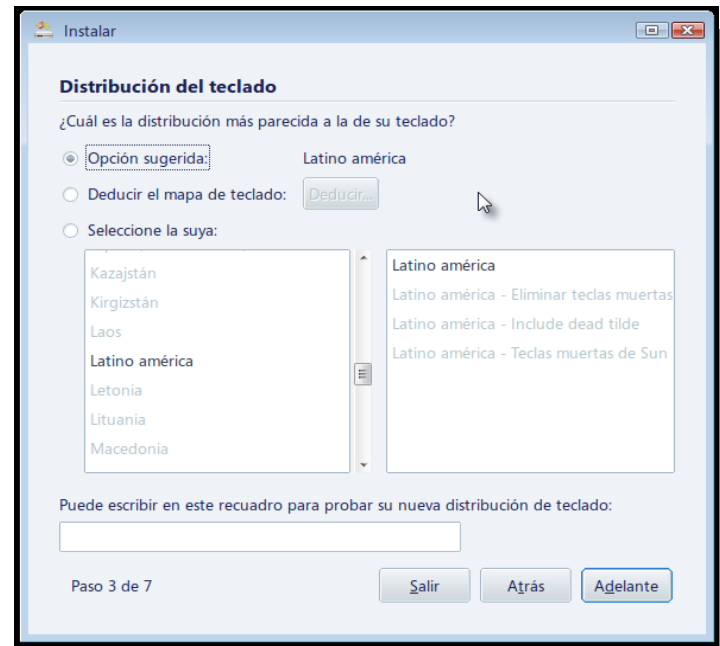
Instalar

Distribución del teclado

¿Cuál es la distribución más parecida a la de su teclado?

Opción sugerida: Latino américa

Deducir el mapa de teclado: Deducir...

Seleccione la suya:

Kazajstán
Kirgizstán
Laos
Latino américa
Letonia
Lituania
Macedonia

Latino américa
Latino américa - Eliminar teclas muertas
Latino américa - Include dead tilde
Latino américa - Teclas muertas de Sun

Puede escribir en este recuadro para probar su nueva distribución de teclado:

Paso 3 de 7

Salir Atrás Adelante